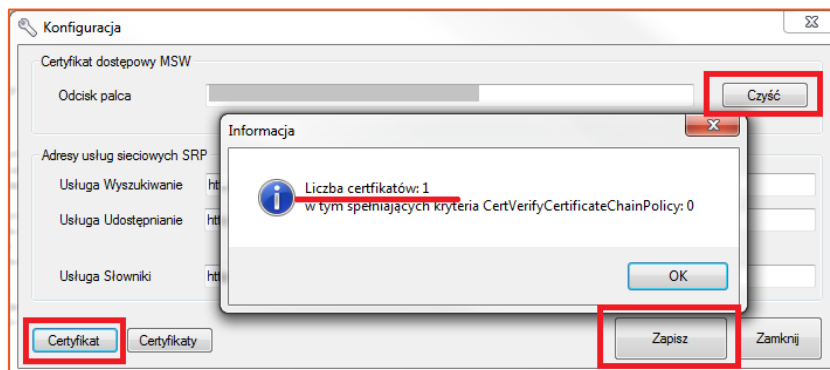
Konfiguracja

Certyfikat dostępowy MSW

Odcisk palca

Czyść

Adresy usług sieciowych SRP

Usługa Wyszukiwanie ht

Usługa Udostepnianie ht

Usługa Słowniki ht

Informacja

Liczba certyfikatów: 1
w tym spełniających kryteria CertVerifyCertificateChainPolicy: 0

OK

Certyfikat

Certyfikaty

Zapisz

Zamknij